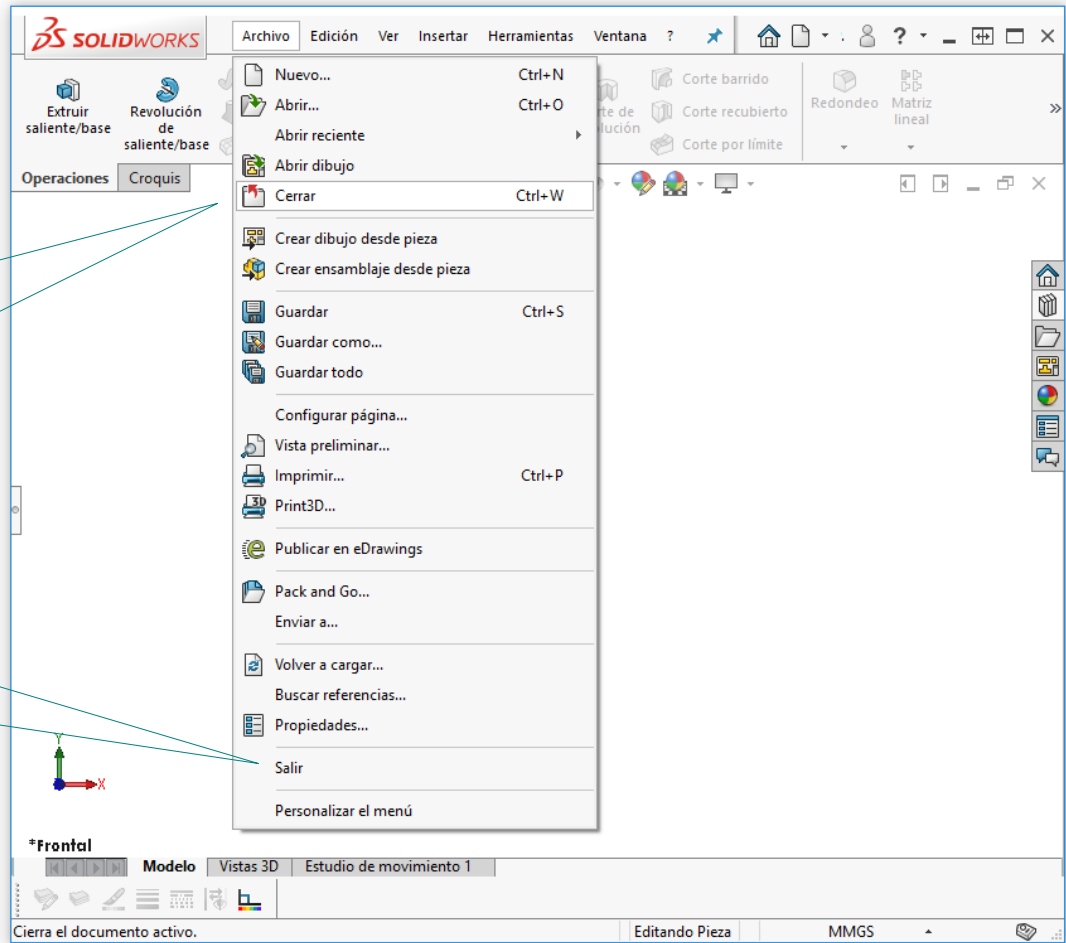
SOLIDWORKS
Archivo Edición Ver Insertar Herramientas Ventana ?

Extruir saliente/base
Revolución de saliente/base
Corte barrido
Corte recubierto
Corte por límite
Redondeo
Matriz lineal
Operaciones Croquis

Nuevo... Ctrl+N
Abrir... Ctrl+O
Abrir reciente
Abrir dibujo
Cerrar Ctrl+W
Crear dibujo desde pieza
Crear ensamblaje desde pieza
Guardar Ctrl+S
Guardar como...
Guardar todo
Configurar página...
Vista preliminar...
Imprimir... Ctrl+P
Print3D...
Publicar en eDrawings
Pack and Go...
Enviar a...
Volver a cargar...
Buscar referencias...
Propiedades...
Salir
Personalizar el menú

*Frontal
Modelo Vistas 3D Estudio de movimiento 1
Cierra el documento activo. Editando Pieza MMGS